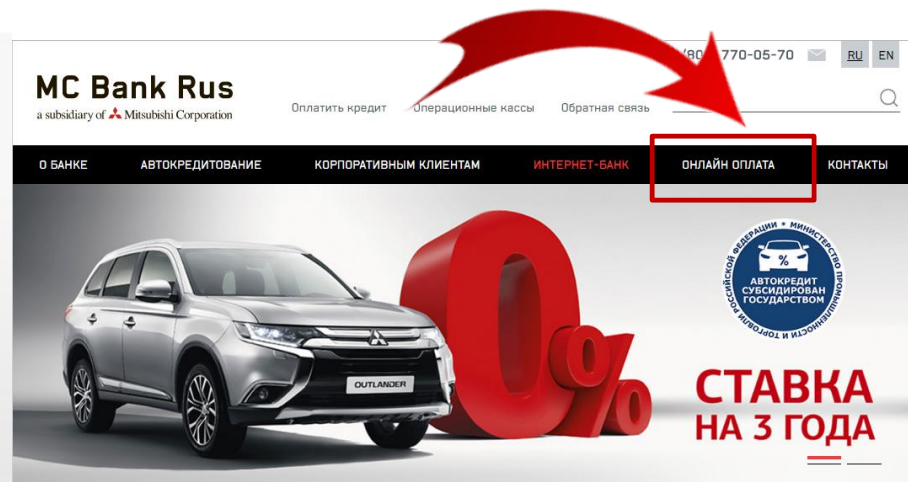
MC Bank Rus
a subsidiary of Mitsubishi Corporation

Оплатить кредит Операционные кассы Обратная связь

/80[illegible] 770-05-70 RU EN

О БАНКЕ АВТОКРЕДИТОВАНИЕ КОРПОРАТИВНЫМ КЛИЕНТАМ ИНТЕРНЕТ-БАНК ОНЛАЙН ОПЛАТА КОНТАКТЫ

OUTLANDER

0%

МИНИСТЕРСТВО ПРОМЫШЛЕННОСТИ И ТОРГОВЛИ РОССИЙСКОЙ ФЕДЕРАЦИИ
%
АВТОКРЕДИТ СУБСИДИРОВАН ГОСУДАРСТВОМ

СТАВКА НА 3 ГОДА